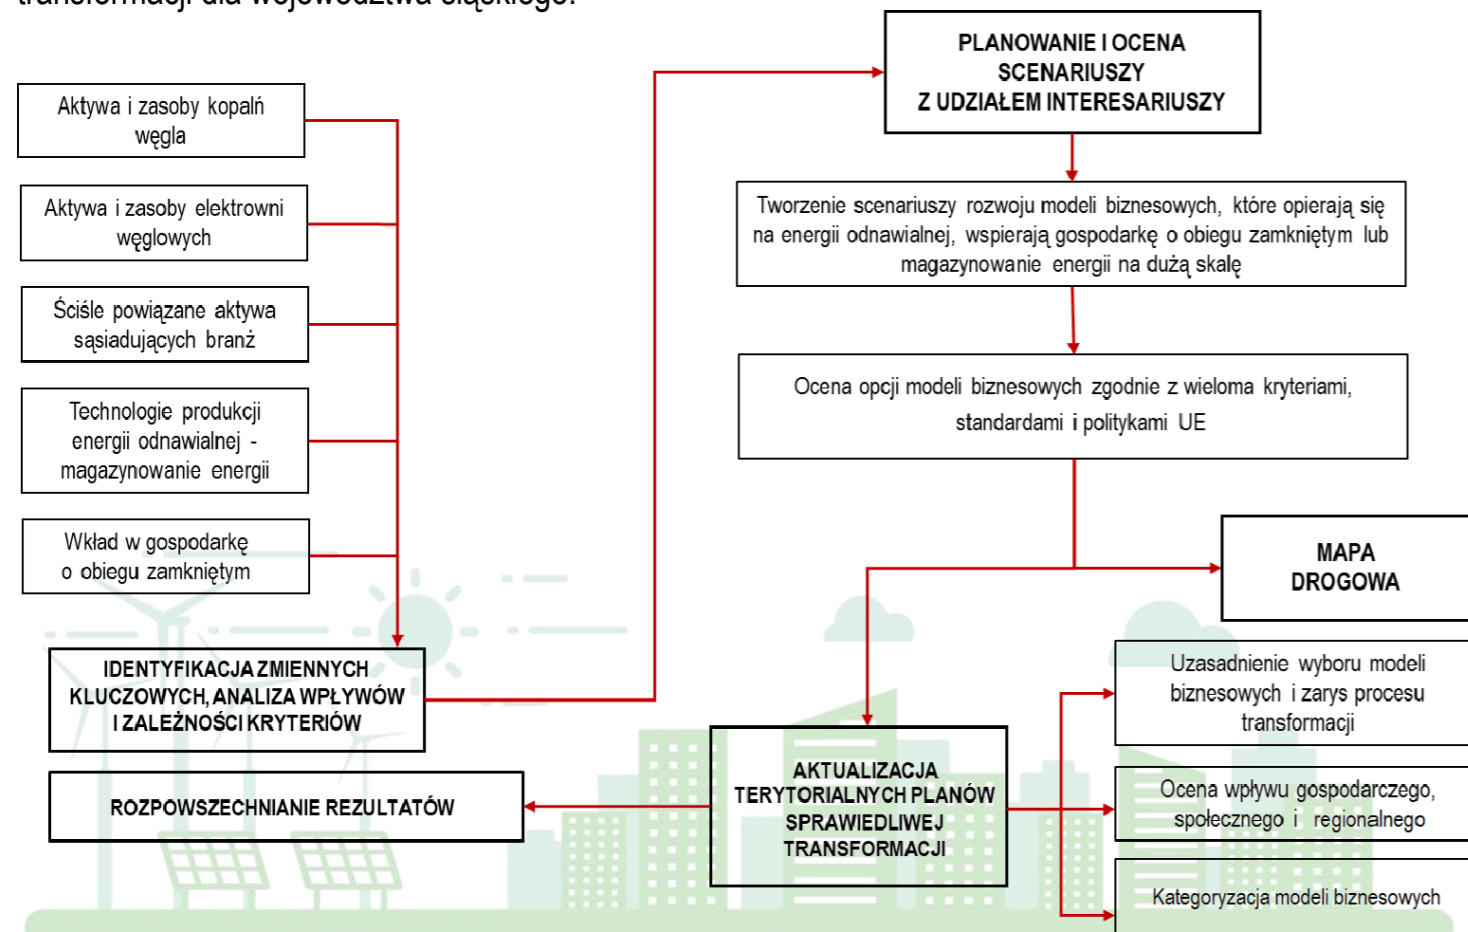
transformacji dla województwa śląskiego.

Aktywa i zasoby kopalń węgla

Aktywa i zasoby elektrowni węglowych

Ściśle powiązane aktywa sąsiadujących branż

Technologie produkcji energii odnawialnej - magazynowanie energii

Wkład w gospodarkę o obiegu zamkniętym

IDENTYFIKACJA ZMIENNYCH KLUCZOWYCH, ANALIZA WPŁYWÓW I ZALEŻNOŚCI KRYTERIÓW

ROZPOWSZECHNIANIE REZULTATÓW

PLANOWANIE I OCENA SCENARIUSZY Z UDZIAŁEM INTERESARIUSZY

Tworzenie scenariuszy rozwoju modeli biznesowych, które opierają się na energii odnawialnej, wspierają gospodarkę o obiegu zamkniętym lub magazynowanie energii na dużą skalę

Ocena opcji modeli biznesowych zgodnie z wieloma kryteriami, standardami i politykami UE

MAPA DROGOWA

AKTUALIZACJA TERYTORIALNYCH PLANÓW SPRAWIEDLIWEJ TRANSFORMACJI

Uzasadnienie wyboru modeli biznesowych i zarys procesu transformacji

Ocena wpływu gospodarczego, społecznego i regionalnego

Kategoryzacja modeli biznesowych